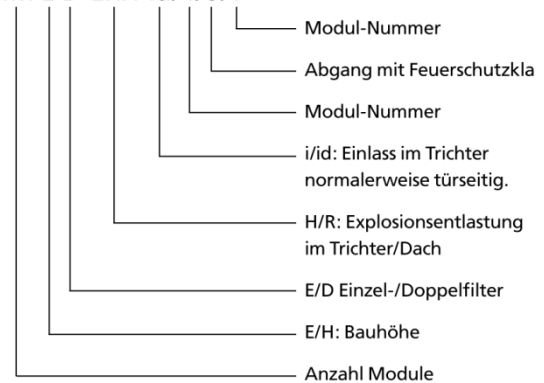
Modul-Nummer

Abgang mit Feuerschutzkla

Modul-Nummer

i/id: Einlass im Trichter normalerweise türseitig.

H/R: Explosionsentlastung im Trichter/Dach

E/D Einzel-/Doppelfilter

E/H: Bauhöhe

Anzahl Module